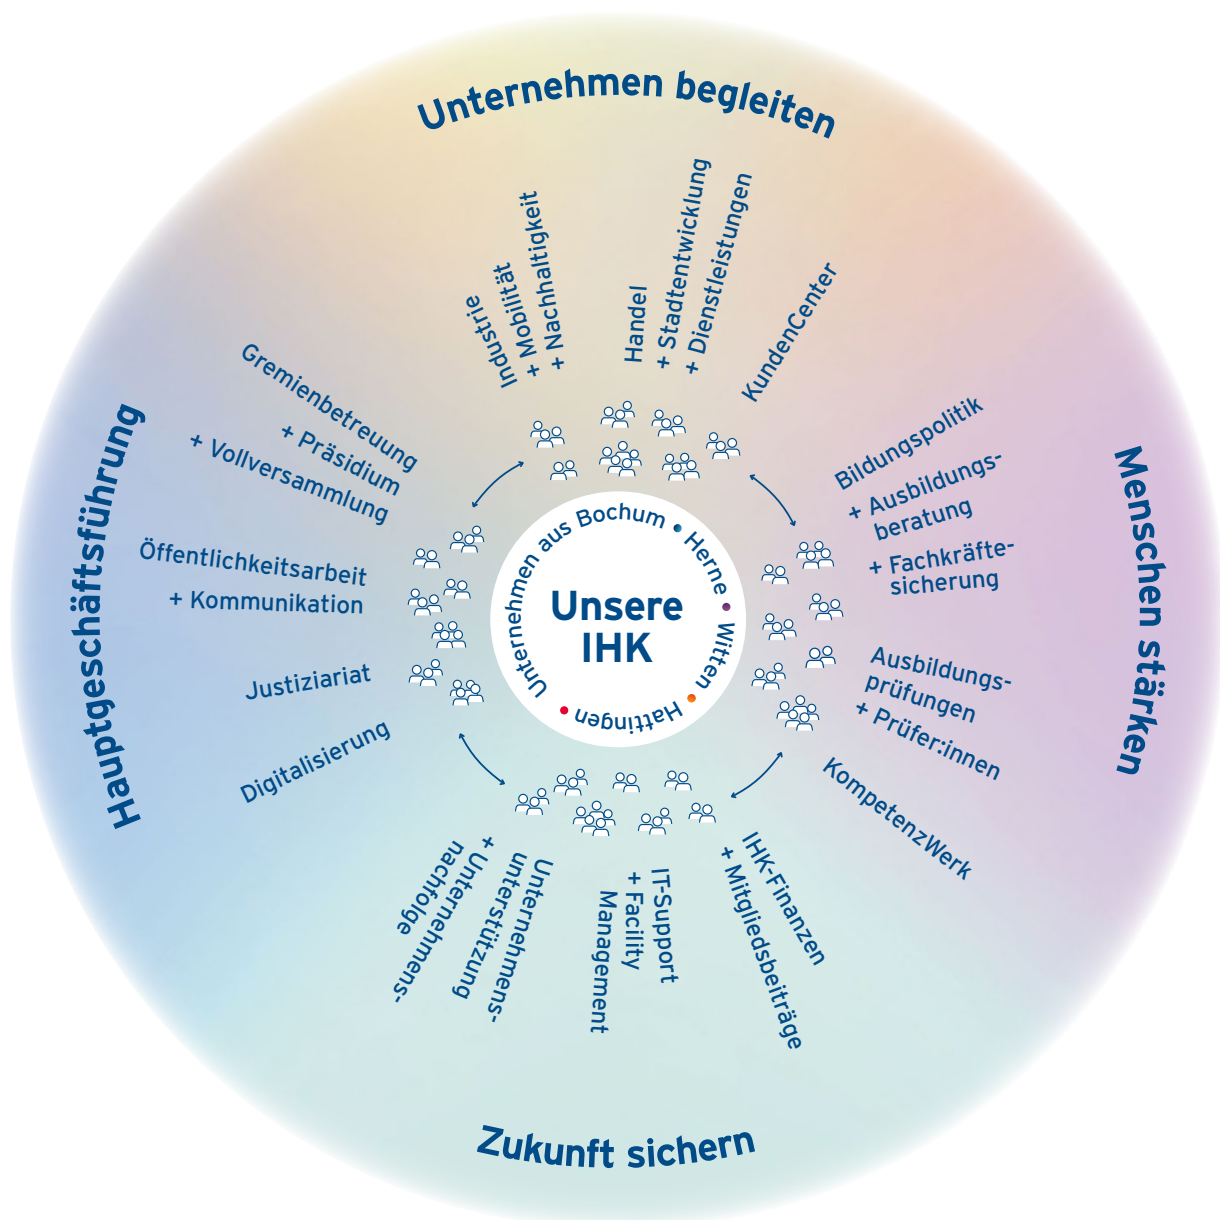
Unternehmen begleiten

Industrie
+ Mobilität
+ Nachhaltigkeit

Handel
+ Stadtentwicklung
+ Dienstleistungen

KundenCenter

Menschen stärken

Bildungspolitik
+ Ausbildungsberatung
+ Fachkräftesicherung

Ausbildungsprüfungen
+ Prüfer:innen

KompetenzWerk

Zukunft sichern

IHK-Finanzen
+ Mitgliedsbeiträge

IT-Support
+ Facility
Management

Unternehmensunterstützung

+ Unternehmensnachfolge

Hauptgeschäftsführung

Digitalisierung

Justiziariat

Öffentlichkeitsarbeit
+ Kommunikation

Gremienbetreuung
+ Präsidium
+ Vollversammlung

Unsere
IHK

Unternehmen aus Bochum • Herne • Witten • Hattingen •